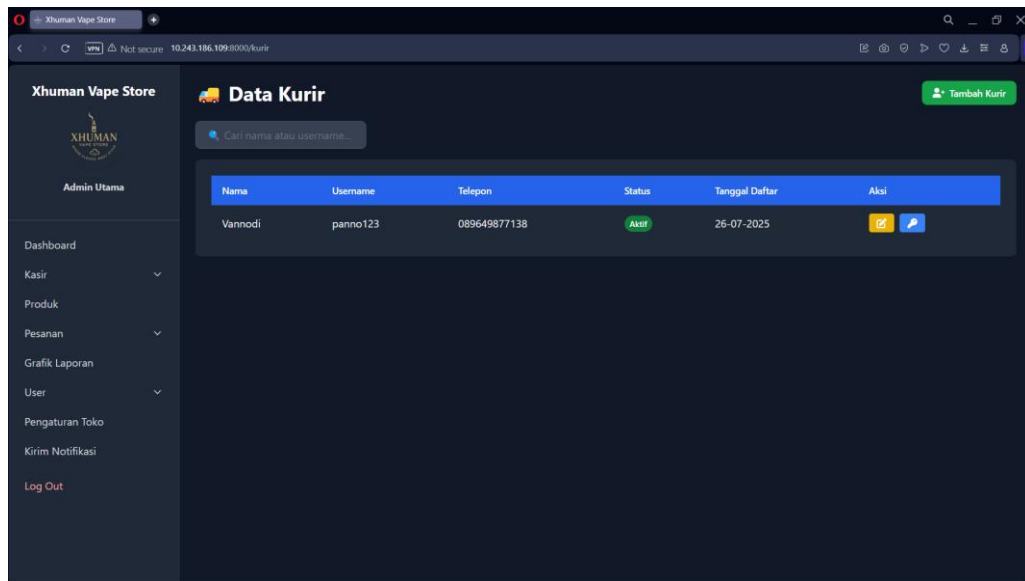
Xhuman Vape Store
VPN Not secure 10.243.186.109:8000/kurir

Xhuman Vape Store
XHUMAN
VAPE STORE
Admin Utama

Dashboard
Kasir
Produk
Pesanan
Grafik Laporan
User
Pengaturan Toko
Kirim Notifikasi
Log Out

Data Kurir

Tambah Kurir

Cari nama atau username...

| Nama | Username | Telepon | Status | Tanggal Daftar | Aksi |
|---|---|---|---|---|---|
| Vannodi | panno123 | 089649877138 | Aktif | 26-07-2025 | |